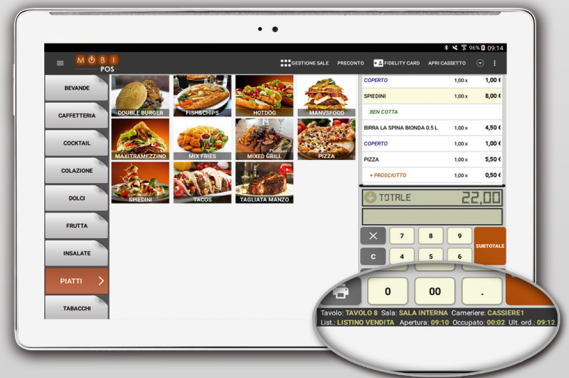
96% 09:14

MOBI POS

GESTIONE SALE PRECONTO FIDELITY CARD APRI CASSETTO

BEVANDE
CAFFETTERIA
COCKTAIL
COLAZIONE
DOLCI
FRUTTA
INSALATE
PIATTI
TABACCHI

DOUBLE BURGER
FISH&CHIPS
HOTDOG
MANVSFOOD
MAXITRAMEZZINO
MIX FRIES
MIXED GRILL
PIZZA
SPIEDINI
TACOS
TAGLIATA MANZO

| | | |
|---|---|---|
| COPERTO | 1,00 x | 1,00 € |
| SPIEDINI | 1,00 x | 8,00 € |
| BEN COTTA | | |
| BIRRA LA SPINA BIONDA 0.5 L | 1,00 x | 4,50 € |
| COPERTO | 1,00 x | 1,00 € |
| PIZZA | 1,00 x | 5,50 € |
| + PROSCIUTTO | 1,00 x | 0,50 € |

TOTALE 22,00

7 8 9
C 4 5 6
SUBTOTALE
0 00 .

Tavolo: TAVOLO 8 Sala: SALA INTERNA Cameriere: CASSIERE1
List.: LISTINO VENDITA Apertura: 09:10 Occupato: 00:02 Ult. ord.: 09:12